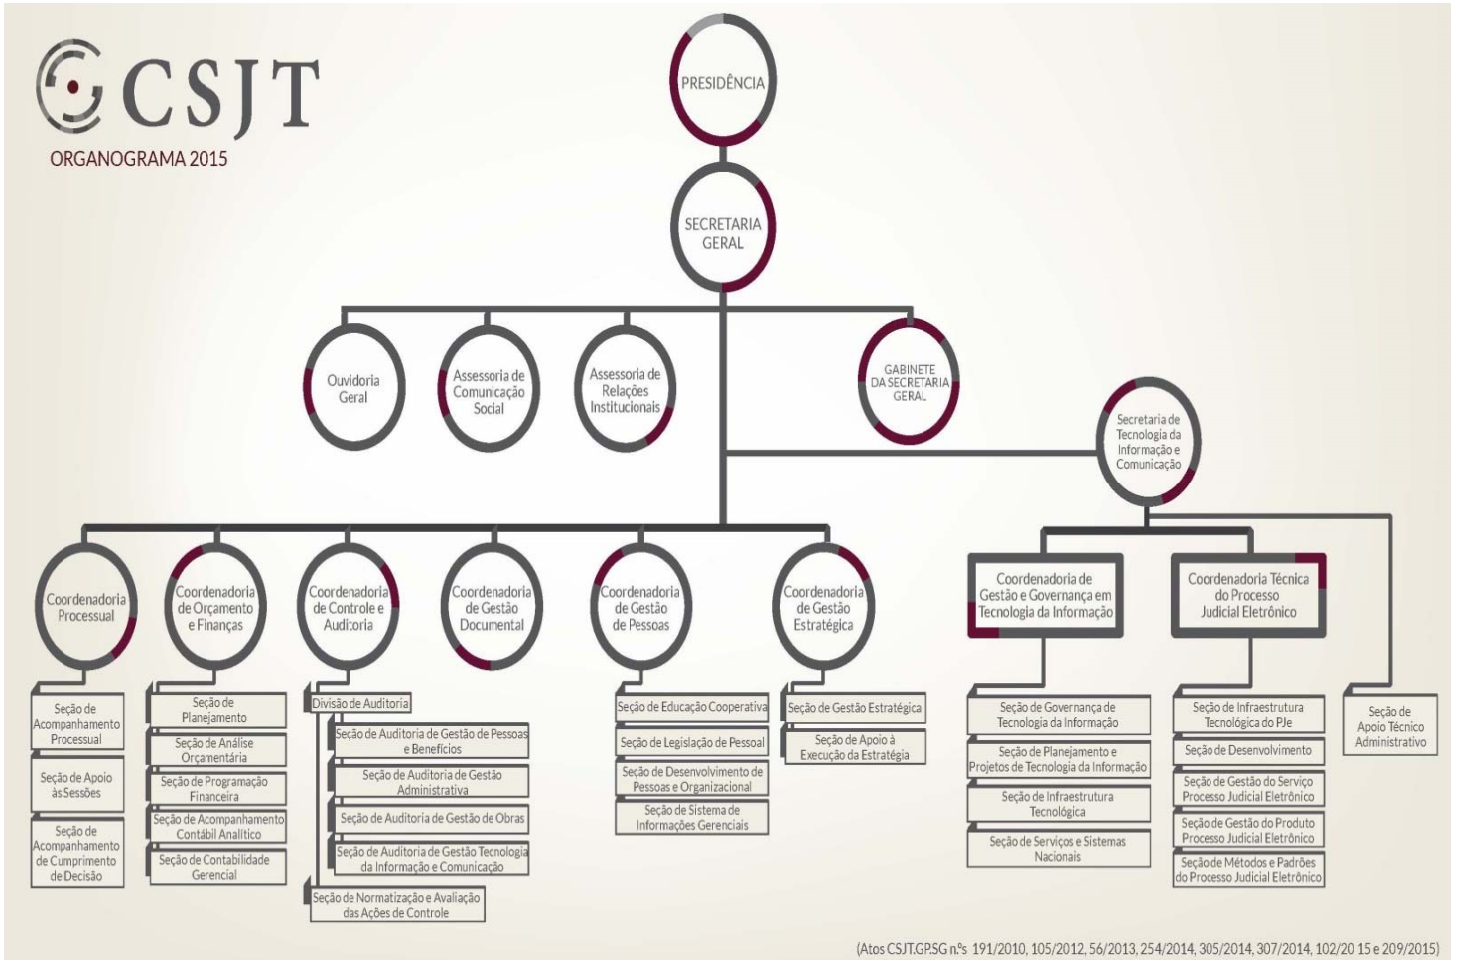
CSJT
ORGANOGRAMA 2015

PRESIDÊNCIA

SECRETARIA GERAL

Ouvidoria Geral

Assessoria de Comuncação Social

Assessoria de Relações Institucionais

GABINETE DA SECRETARIA GERAL

Secretaria de Tecnologia da Informação e Comunicação

Coordenadoria Processual
Seção de Acompanhamento Processual
Seção de Apoio àsSessões
Seção de Acompanhamento de Cumprimento deDecisão

Coordenadoria de Orçamento e Finanças
Seção de Planejamento
Seção de Análise Orçamentária
Seção de Programação Financeira
Seção de Acompanhamento Contábil Analítico
Seção de Contabilidade Gerencial

Coordenadoria de Controle e Auditoria
Divisão de Auditoria
Seção de Auditoria de Gestão de Pessoas e Benefícios
Seção de Auditoria de Gestão Administrativa
Seção de Auditoria de Gestão de Obras
Seção de Auditoria de Gestão Tecnologia da Informação e Comunicação
Seção de Normatização e Avaliação das Ações de Controle

Coordenadoria de Gestão Documental

Coordenadoria de Gestão de Pessoas
Seção de Educação Cooperativa
Seção de Legislação de Pessoal
Seção de Desenvolvimento de Pessoas e Organizacional
Seção de Sistema de Informações Gerenciais

Coordenadoria de Gestão Estratégica
Seção de Gestão Estratégica
Seção de Apoio à Execução da Estratégia

Coordenadoria de Gestão e Governança em Tecnologia da Informação
Seção de Governança de Tecnologia da Informação
Seção de Planejamento e Projetos de Tecnologia da Informação
Seção de Infraestrutura Tecnológica
Seção de Serviços e Sistemas Nacionais

Coordenadoria Técnica do Processo Judicial Eletrônico
Seção de Infraestrutura Tecnológica do PJe
Seção de Desenvolvimento
Seção de Gestão do Serviço Processo Judicial Eletrônico
Seção de Gestão do Produto Processo Judicial Eletrônico
Seçãode Métodos e Padrões do Processo Judicial Eletrônico

Seção de Apoio Técnico Administrativo

(Atos CSJT.GP.SG n.ºs 191/2010, 105/2012, 56/2013, 254/2014, 305/2014, 307/2014, 102/2015 e 209/2015)